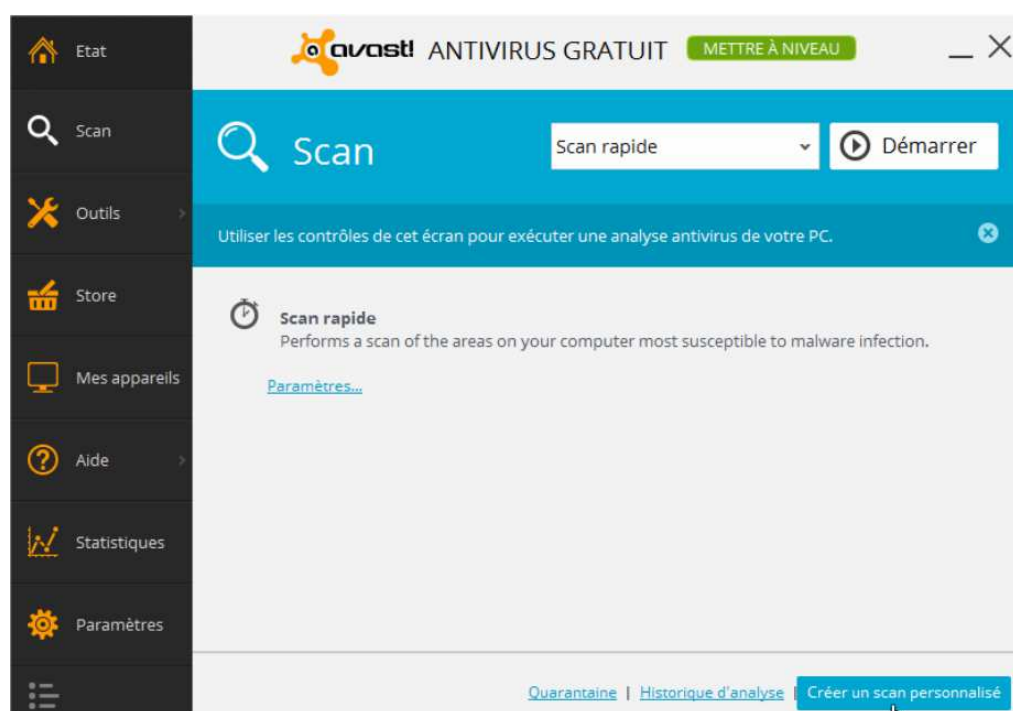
Etat

Scan

Outils

Store

Mes appareils

Aide

Statistiques

Paramètres

avast! ANTIVIRUS GRATUIT METTRE À NIVEAU

Scan

Scan rapide

Démarrer

Utiliser les contrôles de cet écran pour exécuter une analyse antivirus de votre PC.

Scan rapide
Performs a scan of the areas on your computer most susceptible to malware infection.

Paramètres...

Quarantaine | Historique d'analyse | Créer un scan personnalisé